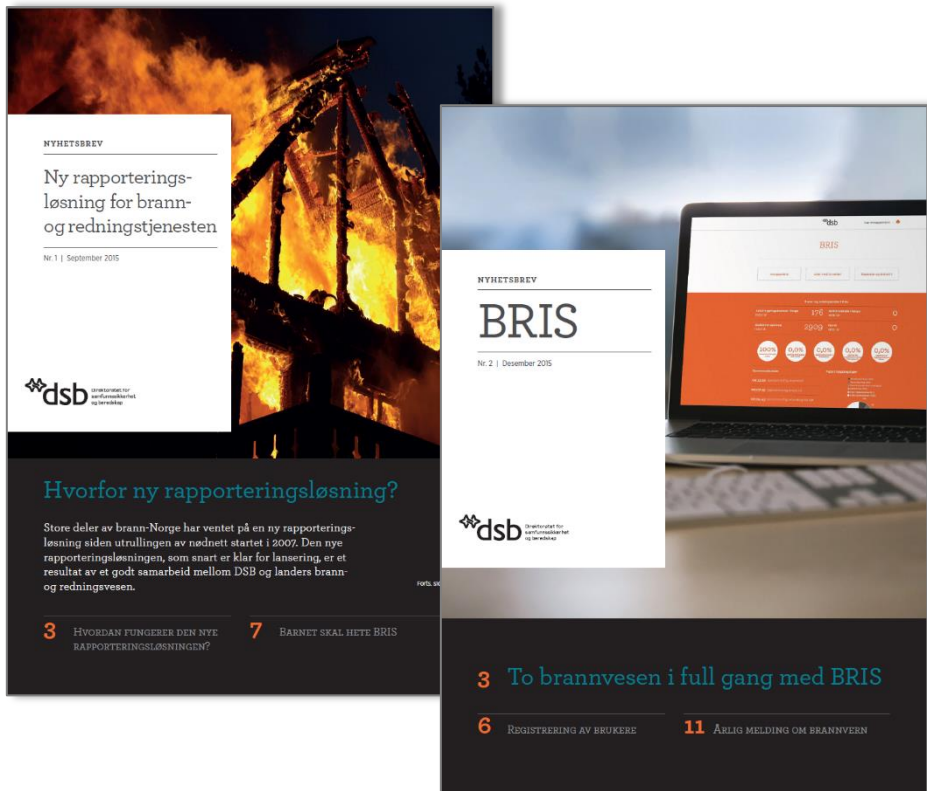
NYHETSBREV

Ny rapporteringsløsning for brann- og redningstjenesten

Nr. 1 | September 2015

dsb Direktoratet for samfunnssikkerhet og beredskap

Hvorfor ny rapporteringsløsning?

Store deler av brann-Norge har ventet på en ny rapporteringsløsning siden utrullingen av nødnett startet i 2007. Den nye rapporteringsløsningen, som snart er klar for lansering, er et resultat av et godt samarbeid mellom DSB og landers brann- og redningsvesen.

FORTS. SI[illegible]

3 HVORDAN FUNGERER DEN NYE RAPPORTERINGSLØSNINGEN?

7 BARNET SKAL HETE BRIS

NYHETSBREV

BRIS

Nr. 2 | Desember 2015

dsb Direktoratet for samfunnssikkerhet og beredskap

BRIS

3 To brannvesen i full gang med BRIS

6 REGISTRERING AV BRUKERE

11 ÅRLIG MELDING OM BRANNVERN